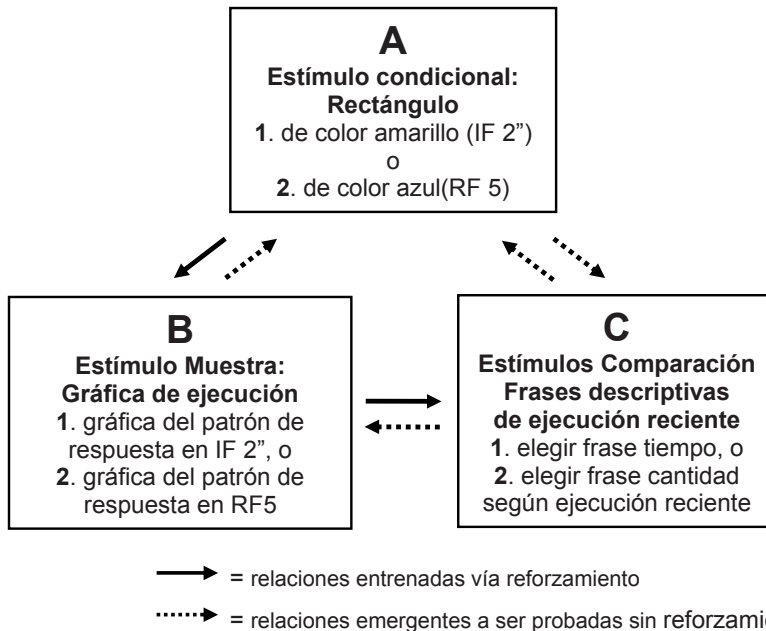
A
Estímulo condicional:
Rectángulo
1. de color amarillo (IF 2")
o
2. de color azul(RF 5)

B
Estímulo Muestra:
Gráfica de ejecución
1. gráfica del patrón de respuesta en IF 2", o
2. gráfica del patrón de respuesta en RF5

C
Estímulos Comparación
Frases descriptivas de ejecución reciente
1. elegir frase tiempo, o
2. elegir frase cantidad según ejecución reciente

= relaciones entrenadas vía reforzamiento

= relaciones emergentes a ser probadas sin reforzami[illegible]